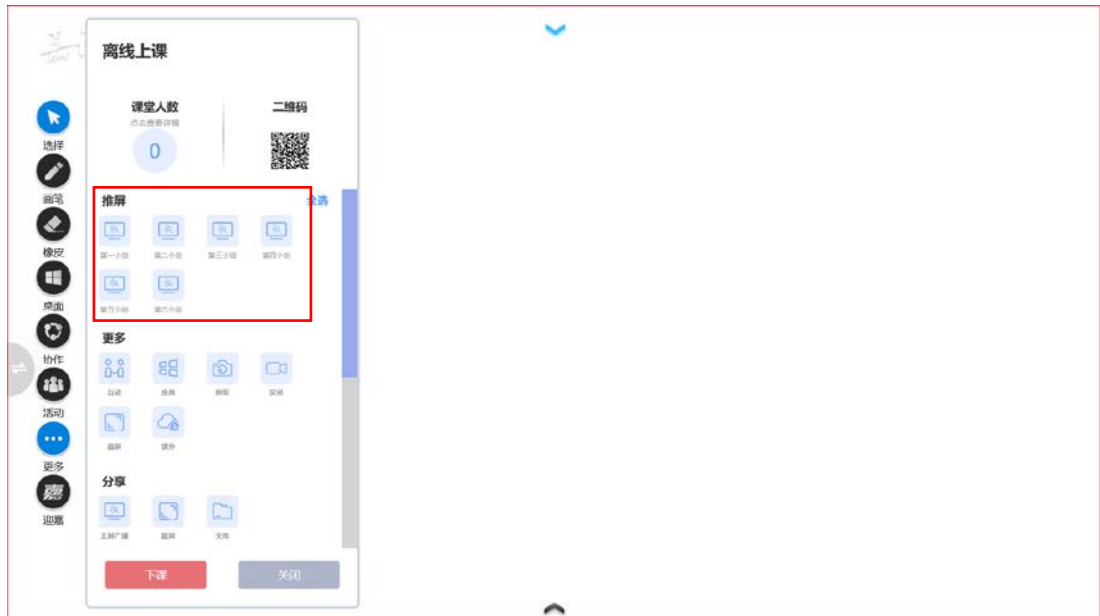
离线上课

课堂人数
点击查看详情
0

二维码

推屏
全选
第一小组
第二小组
第三小组
第四小组
第五小组
第六小组

更多
互动
投屏
拍照
实录
截屏
课外

分享
主屏广播
截屏
文件

下课
关闭

选择
画笔
橡皮
桌面
协作
活动
更多
迎嘉